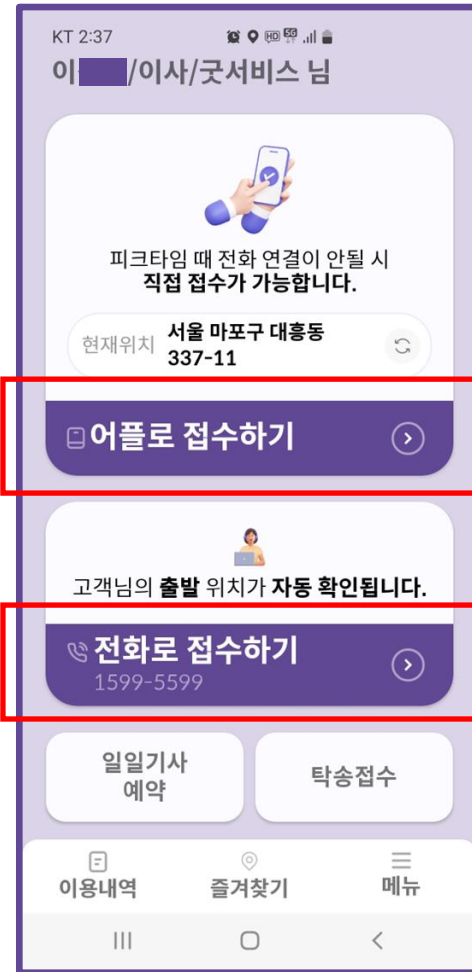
KT 2:37

이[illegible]/이사/굿서비스 님

피크타임 때 전화 연결이 안될 시
직접 접수가 가능합니다.

현재위치 서울 마포구 대흥동 337-11

어플로 접수하기

고객님의 출발 위치가 자동 확인됩니다.

전화로 접수하기
1599-5599

일일기사 예약

탁송접수

이용내역

즐겨찾기

메뉴